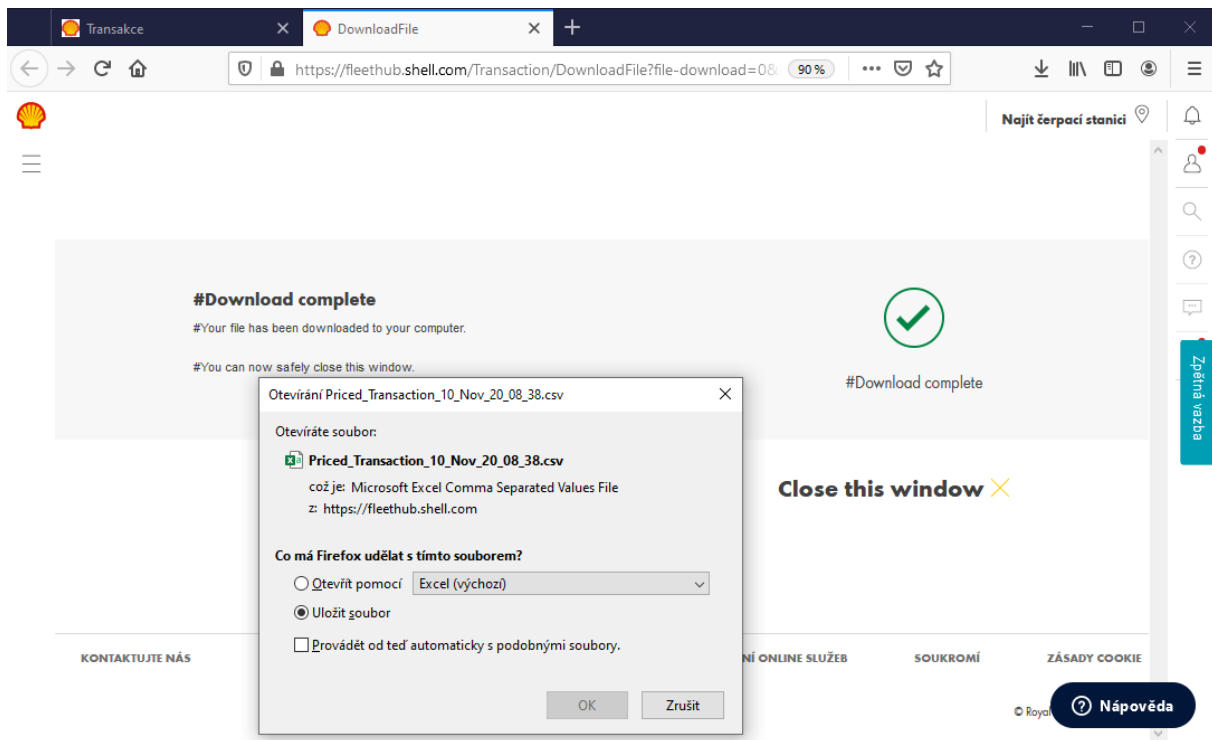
Transakce

DownloadFile

https://fleethub.shell.com/Transaction/DownloadFile?file-download=0&

90 %

Najít čerpací stanici

#Download complete

#Your file has been downloaded to your computer.

#You can now safely close this window.

#Download complete

Close this window

Zpětná vazba

Otevírání Priced_Transaction_10_Nov_20_08_38.csv

Otevíráte soubor:

Priced_Transaction_10_Nov_20_08_38.csv

což je: Microsoft Excel Comma Separated Values File

z: https://fleethub.shell.com

Co má Firefox udělat s tímto souborem?

Otevřít pomocí Excel (výchozí)

Uložit soubor

Provádět od teď automaticky s podobnými soubory.

OK Zrušit

KONTAKTUJTE NÁS

NÍ ONLINE SLUŽEB

SOUKROMÍ

ZÁSADY COOKIE

© Royal

Nápověda